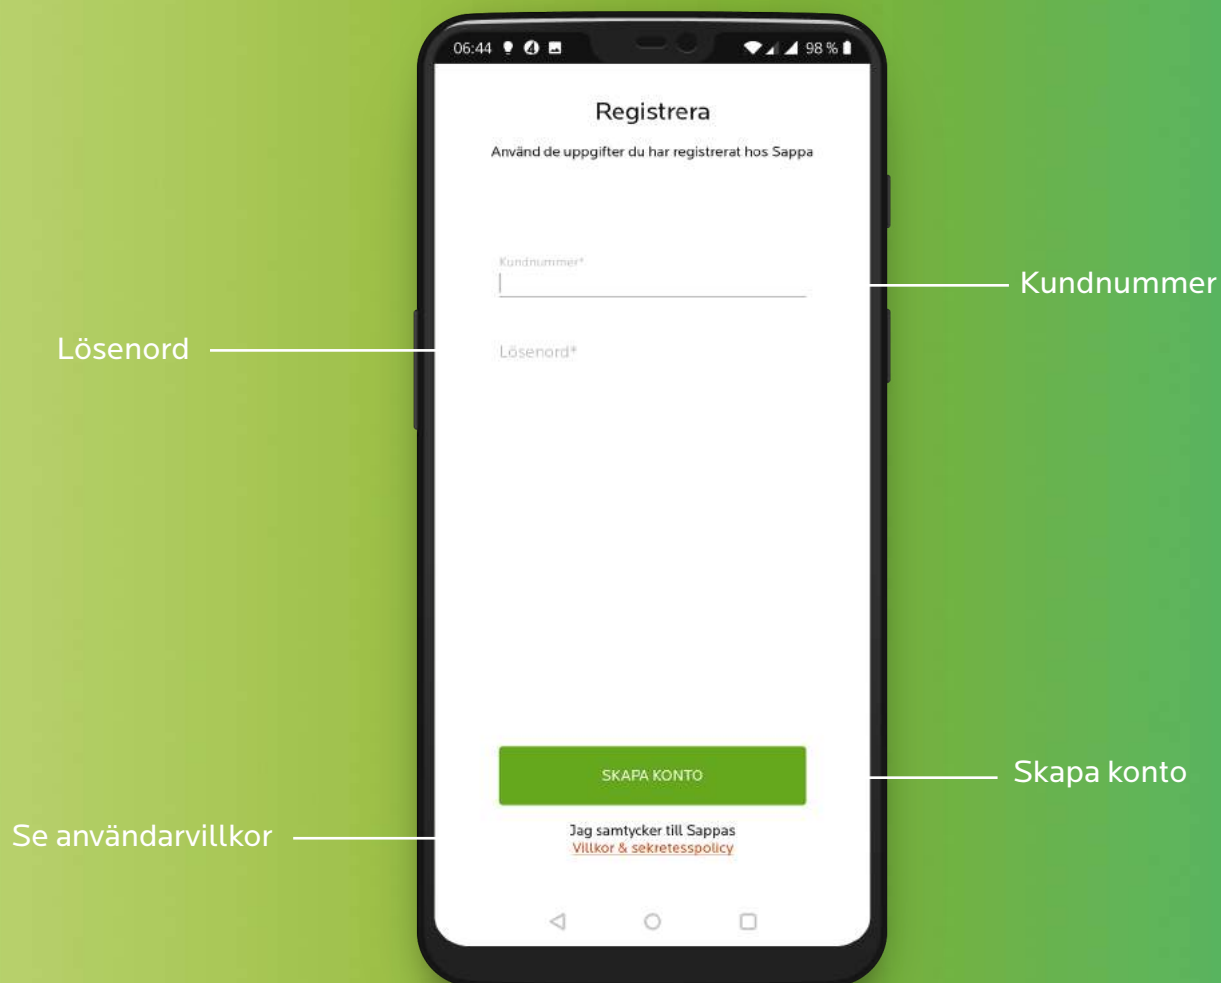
06:44

98 %

Registrera

Använd de uppgifter du har registrerat hos Sappa

Kundnummer*

Kundnummer

Lösenord

Lösenord*

SKAPA KONTO

Skapa konto

Se användarvillkor

Jag samtycker till Sappas
Villkor & sekretesspolicy